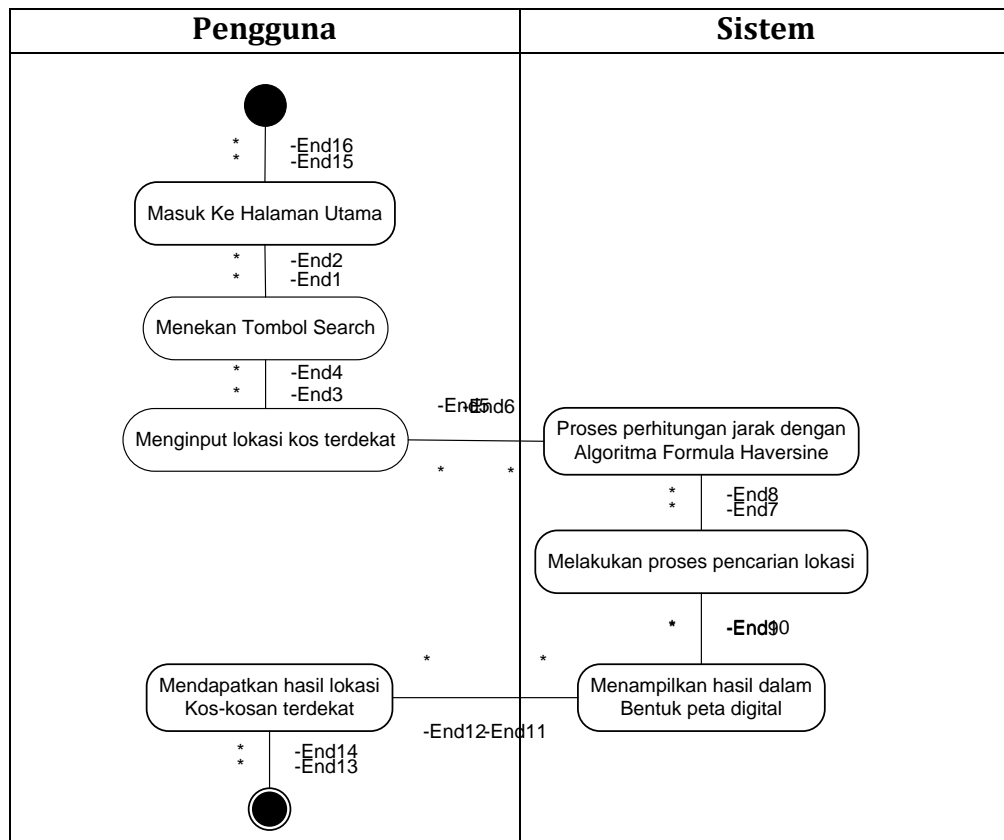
| Pengguna | Sistem |
|---|---|

*
*
-End16
-End15

Masuk Ke Halaman Utama

*
*
-End2
-End1

Menekan Tombol Search

*
*
-End4
-End3

-En-End5d6

Menginput lokasi kos terdekat

Proses perhitungan jarak dengan Algoritma Formula Haversine

*
*

*
*
-End8
-End7

Melakukan proses pencarian lokasi

*
-End90

*
*

Mendapatkan hasil lokasi Kos-kosan terdekat

Menampilkan hasil dalam Bentuk peta digital

-End12-End11

*
*
-End14
-End13